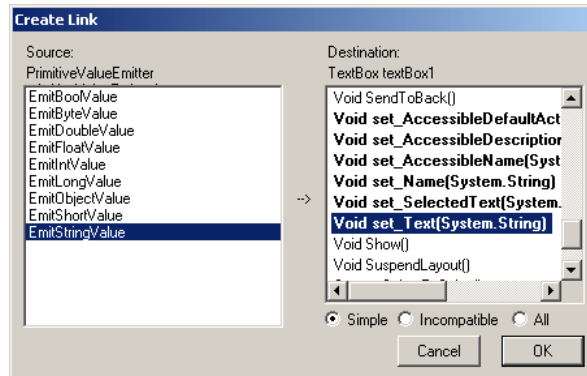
Create Link

Source:
PrimitiveValueEmitter

EmitBoolValue
EmitByteValue
EmitDoubleValue
EmitFloatValue
EmitIntValue
EmitLongValue
EmitObjectValue
EmitShortValue
EmitStringValue

-->

Destination:
TextBox textBox1

Void SendToBack()
Void set_AccessibleDefaultAct
Void set_AccessibleDescription
Void set_AccessibleName(Syst
Void set_Name(System.String)
Void set_SelectedText(System.
Void set_Text(System.String)
Void Show()
Void SuspendLayout()

Simple
Incompatible
All

Cancel
OK